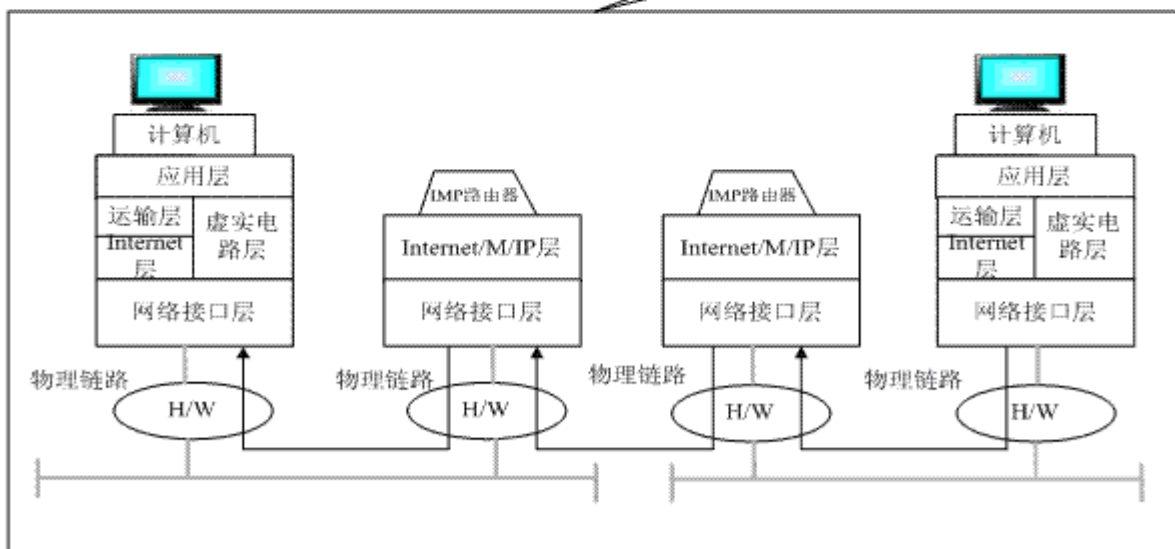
计算机

应用层

运输层

Internet 层

虚实电路层

网络接口层

IMP路由器

Internet/M/IP层

网络接口层

IMP路由器

Internet/M/IP层

网络接口层

计算机

应用层

运输层

Internet 层

虚实电路层

网络接口层

物理链路

H/W

物理链路

H/W

物理链路

H/W

物理链路

H/W